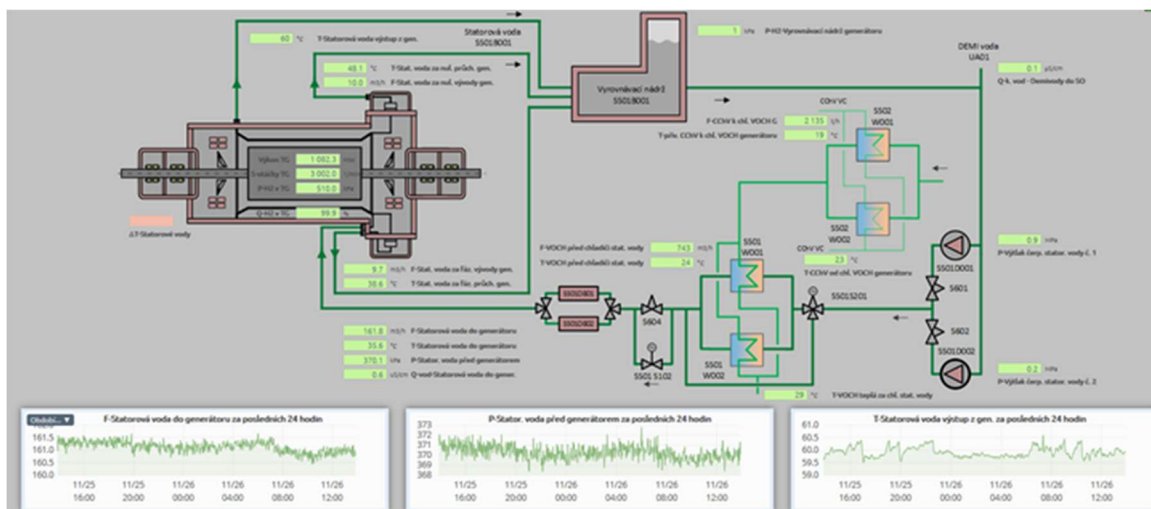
60 °C T-Statorová voda výstup z gen.

Statorová voda
SS01B001

1 kPa P-H2 Vyrovnávací nádrž generátoru

48.1 °C T-Stat. voda za nul. přích. gen.
10.0 m3/h F-Stat. voda za nul. vývody gen.

Vyrovnávací nádrž
SS01B001

DEMI voda
UA01

0.1 µS/cm Q-k. vod - Demivody do SO

Výkon TG 1 082.3
Otáčky TG 3 002.0
P-H2 v TG 510.0 kPa
Q-H2 v TG 99.9 %

ΔT Statorové vody

CCW/VC
F-CCW k chl. VOCH G 2 135 t/h
T přív. CCW k chl. VOCH generátoru 19 °C

SS02
W001

SS02
W002

9.7 m3/h F-Stat. voda za fáz. vývody gen.
35.6 °C T-Stat. voda za fáz. přích. gen.

F-VOCH před chladiči stat. vody 743 m3/h
T-VOCH před chladiči stat. vody 24 °C

SS01
W001

CCW/VC
23 °C T-CCW od chl. VOCH generátoru

0.9 MPa P-Výtlak čerp. stator. vody č. 1

SS01D001

SS01D002

SS01S201

S601

S602

SS01D001

S604

161.8 m3/h F-Statorová voda do generátoru
35.6 °C T-Statorová voda do generátoru
370.1 kPa P-Stator. voda před generátorem
0.6 µS/cm Q-vod-Statorová voda do gener.

SS01 S102

SS01
W002

SS01D002

0.2 MPa P-Výtlak čerp. stator. vody č. 2

29 °C T-VOCH teplá za chl. stat. vody

Období... ▼
F-Statorová voda do generátoru za posledních 24 hodin
161.5
161.0
160.5
160.0
11/25 16:00 | 11/25 20:00 | 11/26 00:00 | 11/26 04:00 | 11/26 08:00 | 11/26 12:00

P-Stator. voda před generátorem za posledních 24 hodin
373
372
371
370
369
368
11/25 16:00 | 11/25 20:00 | 11/26 00:00 | 11/26 04:00 | 11/26 08:00 | 11/26 12:00

T-Statorová voda výstup z gen. za posledních 24 hodin
61.0
60.5
60.0
59.5
59.0
11/25 16:00 | 11/25 20:00 | 11/26 00:00 | 11/26 04:00 | 11/26 08:00 | 11/26 12:00